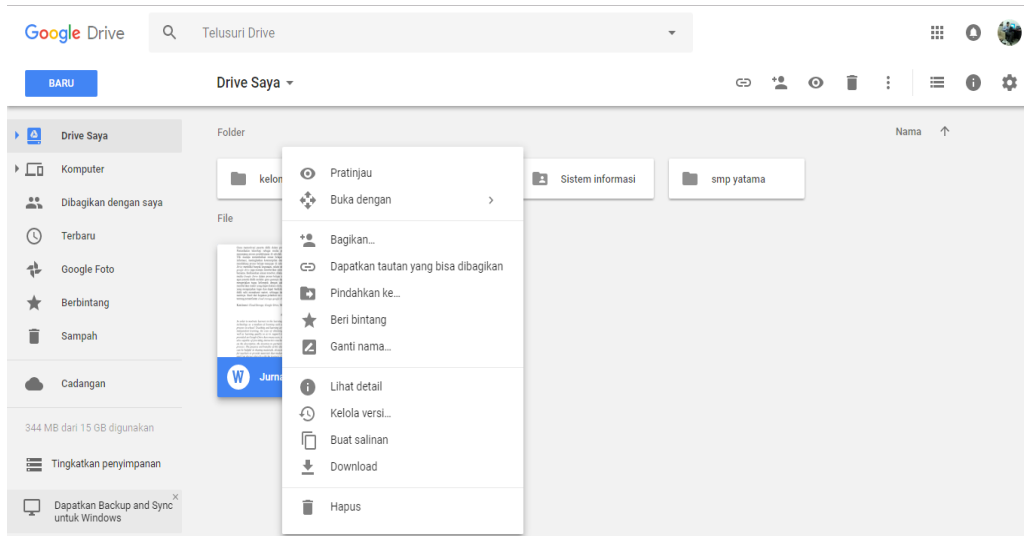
Google Drive

Telusuri Drive

BARU

Drive Saya

Drive Saya

Komputer

Dibagikan dengan saya

Terbaru

Google Foto

Berbintang

Sampah

Cadangan

344 MB dari 15 GB digunakan

Tingkatkan penyimpanan

Dapatkan Backup and Sync untuk Windows

Folder

Nama

kelo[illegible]

Sistem informasi

smp yatama

File

Jurna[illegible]

Pratinjau

Buka dengan

Bagikan...

Dapatkan tautan yang bisa dibagikan

Pindahkan ke...

Beri bintang

Ganti nama...

Lihat detail

Kelola versi...

Buat salinan

Download

Hapus